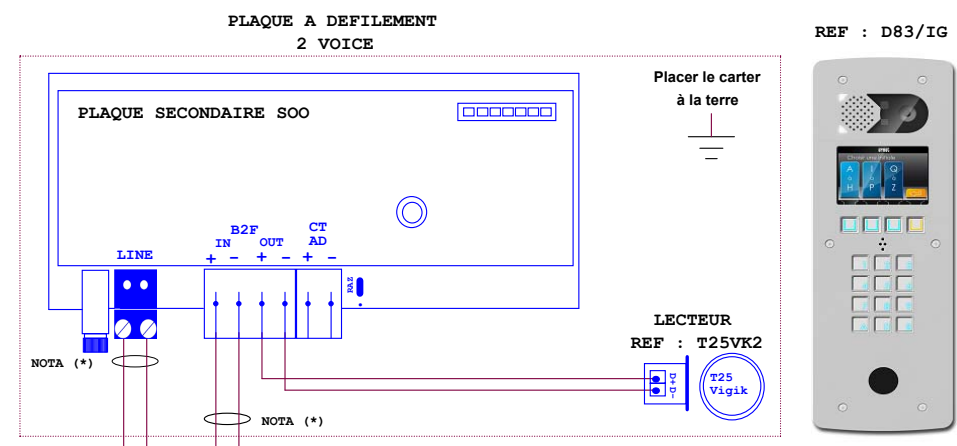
PLAQUE A DEFILEMENT
2 VOICE

REF : D83/IG

Placer le carter à la terre

PLAQUE SECONDAIRE SOO

B2F
IN OUT
CT
AD

LINE

+ – + – + –

RAZ

LECTEUR
REF : T25VK2

NOTA (*)

D+
D-

T25
Vigik

NOTA (*)

Choisir une entrée
A I Q
H P Z